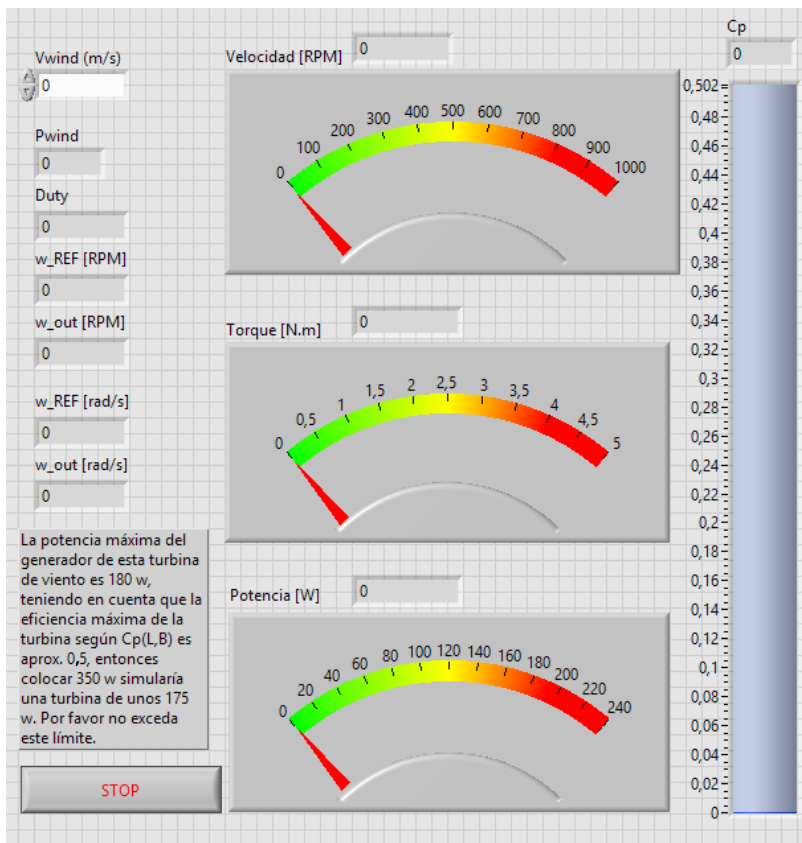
Vwind (m/s)
0

Pwind
0

Duty
0

w_REF [RPM]
0

w_out [RPM]
0

w_REF [rad/s]
0

w_out [rad/s]
0

La potencia máxima del generador de esta turbina de viento es 180 w, teniendo en cuenta que la eficiencia máxima de la turbina según Cp(L,B) es aprox. 0,5, entonces colocar 350 w simularía una turbina de unos 175 w. Por favor no exceda este límite.

STOP

Velocidad [RPM] 0
0 100 200 300 400 500 600 700 800 900 1000

Torque [N.m] 0
0 0,5 1 1,5 2 2,5 3 3,5 4 4,5 5

Potencia [W] 0
0 20 40 60 80 100 120 140 160 180 200 220 240

Cp
0
0,502
0,48
0,46
0,44
0,42
0,4
0,38
0,36
0,34
0,32
0,3
0,28
0,26
0,24
0,22
0,2
0,18
0,16
0,14
0,12
0,1
0,08
0,06
0,04
0,02
0